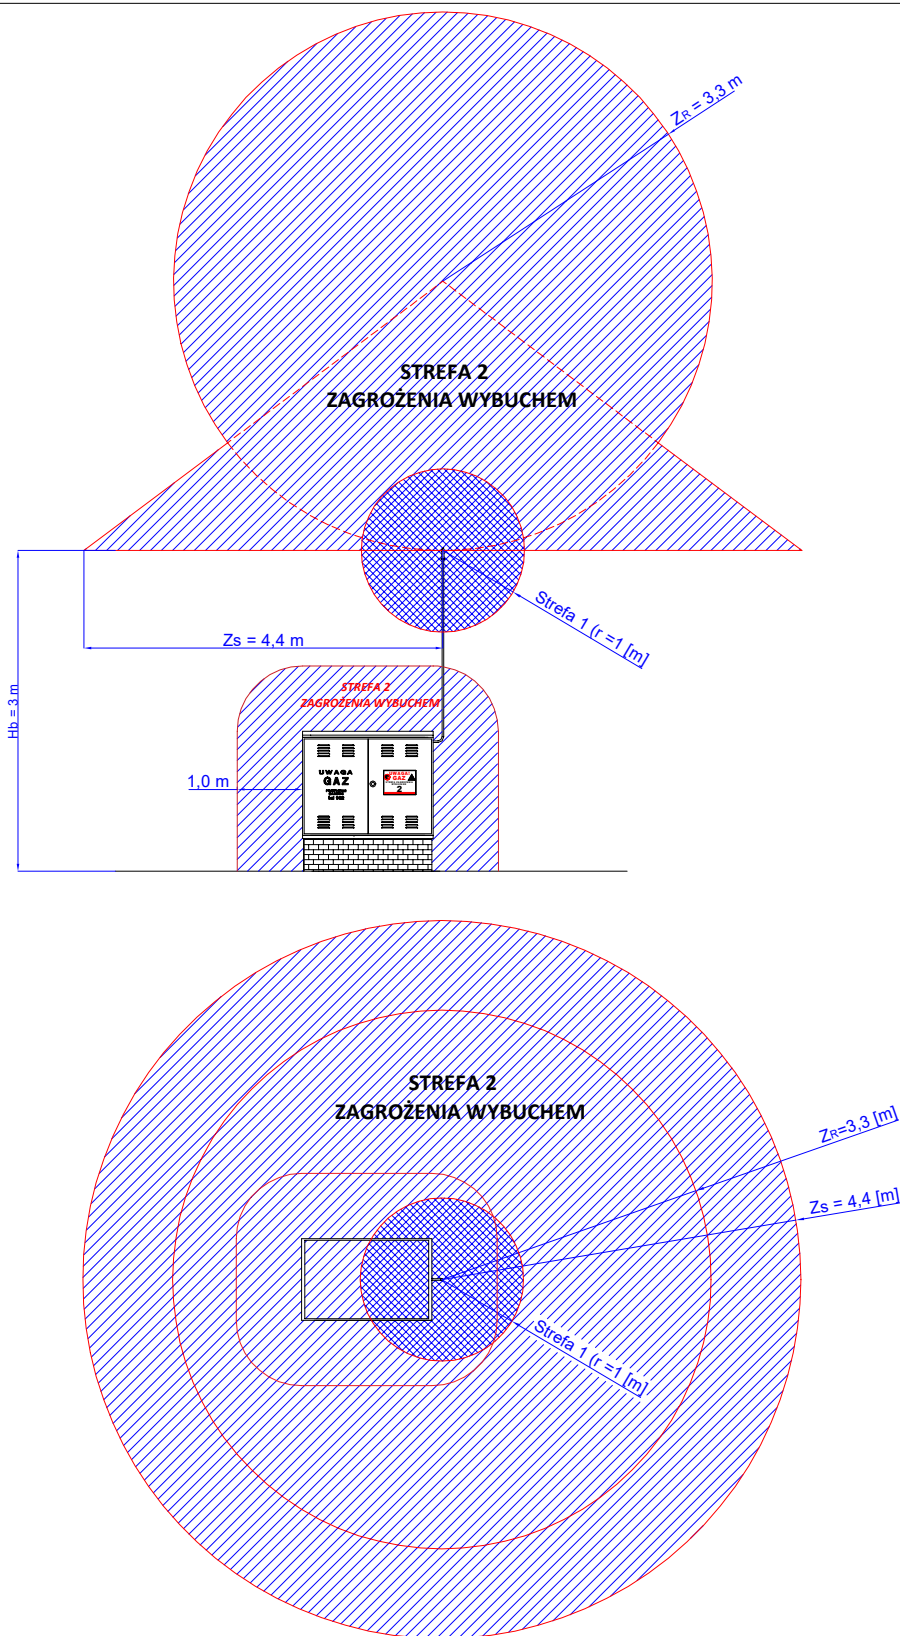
$Z_R$ = 3,3 m

STREFA 2
ZAGROŻENIA WYBUCHEM

Strefa 1 (r =1 [m]

Zs = 4,4 m

Hb = 3 m

STREFA 2
ZAGROŻENIA WYBUCHEM

1,0 m

UWAGA
GAZ

UWAGA
GAZ
2

STREFA 2
ZAGROŻENIA WYBUCHEM

$Z_R$=3,3 [m]

Zs = 4,4 [m]

Strefa 1 (r =1 [m]